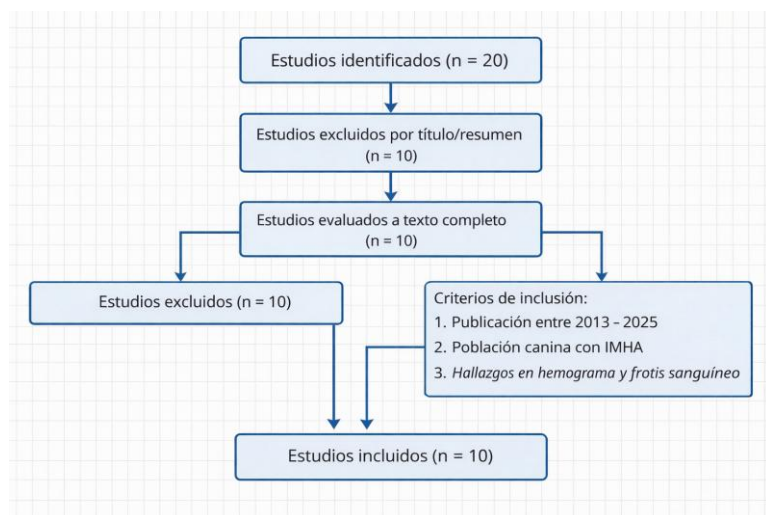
Estudios identificados (n = 20)

Estudios excluidos por título/resumen (n = 10)

Estudios evaluados a texto completo (n = 10)

Estudios excluidos (n = 10)

Criterios de inclusión:
1. Publicación entre 2013 – 2025
2. Población canina con IMHA
3. *Hallazgos en hemograma y frotis sanguíneo*

Estudios incluidos (n = 10)